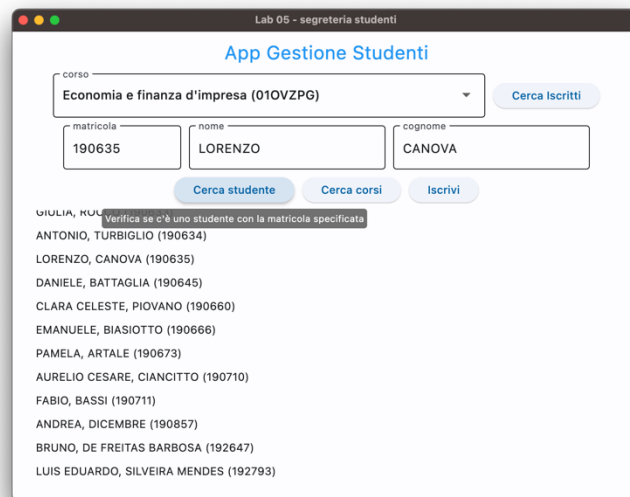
Lab 05 - segreteria studenti

App Gestione Studenti

corso
Economia e finanza d'impresa (01OVZPG)

Cerca Iscritti

matricola
190635

nome
LORENZO

cognome
CANOVA

Cerca studente

Cerca corsi

Iscrivi

GIULIA, ROC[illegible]

Verifica se c'è uno studente con la matricola specificata

ANTONIO, TURBIGLIO (190634)
LORENZO, CANOVA (190635)
DANIELE, BATTAGLIA (190645)
CLARA CELESTE, PIOVANO (190660)
EMANUELE, BIASIOTTO (190666)
PAMELA, ARTALE (190673)
AURELIO CESARE, CIANCITTO (190710)
FABIO, BASSI (190711)
ANDREA, DICEMBRE (190857)
BRUNO, DE FREITAS BARBOSA (192647)
LUIS EDUARDO, SILVEIRA MENDES (192793)